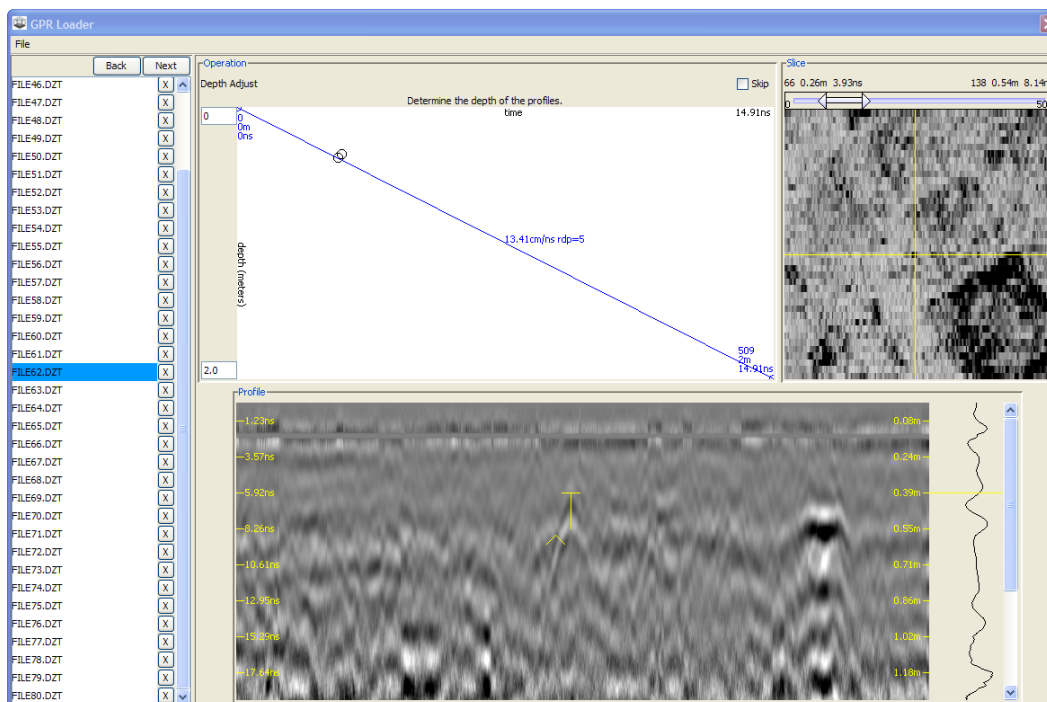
GPR Loader

File

Back Next

FILE46.DZT X
FILE47.DZT X
FILE48.DZT X
FILE49.DZT X
FILE50.DZT X
FILE51.DZT X
FILE52.DZT X
FILE53.DZT X
FILE54.DZT X
FILE55.DZT X
FILE56.DZT X
FILE57.DZT X
FILE58.DZT X
FILE59.DZT X
FILE60.DZT X
FILE61.DZT X
FILE62.DZT X
FILE63.DZT X
FILE64.DZT X
FILE65.DZT X
FILE66.DZT X
FILE67.DZT X
FILE68.DZT X
FILE69.DZT X
FILE70.DZT X
FILE71.DZT X
FILE72.DZT X
FILE73.DZT X
FILE74.DZT X
FILE75.DZT X
FILE76.DZT X
FILE77.DZT X
FILE78.DZT X
FILE79.DZT X
FILE80.DZT X

Operation

Depth Adjust

Skip

Determine the depth of the profiles.

0

time

14.91ns

0
0m
0ns

depth (meters)

13.41cm/ns rdp=5

509
2m
14.91ns

2.0

Slice

66 0.26m 3.93ns

138 0.54m 8.14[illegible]

0

50

Profile

1.23ns
3.57ns
5.92ns
8.26ns
10.61ns
12.95ns
15.29ns
17.64ns

0.08m
0.24m
0.39m
0.55m
0.71m
0.86m
1.02m
1.18m